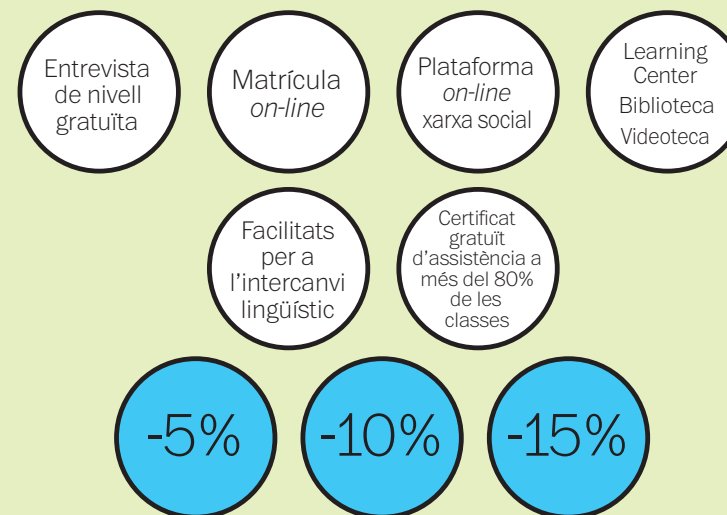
Entrevista de nivell gratuïta

Matrícula *on-line*

Plataforma *on-line* xarxa social

Learning Center Biblioteca Videoteca

Facilitats per a l'intercanvi lingüístic

Certificat gratuït d'assistència a més del 80% de les classes

-5%

-10%

-15%